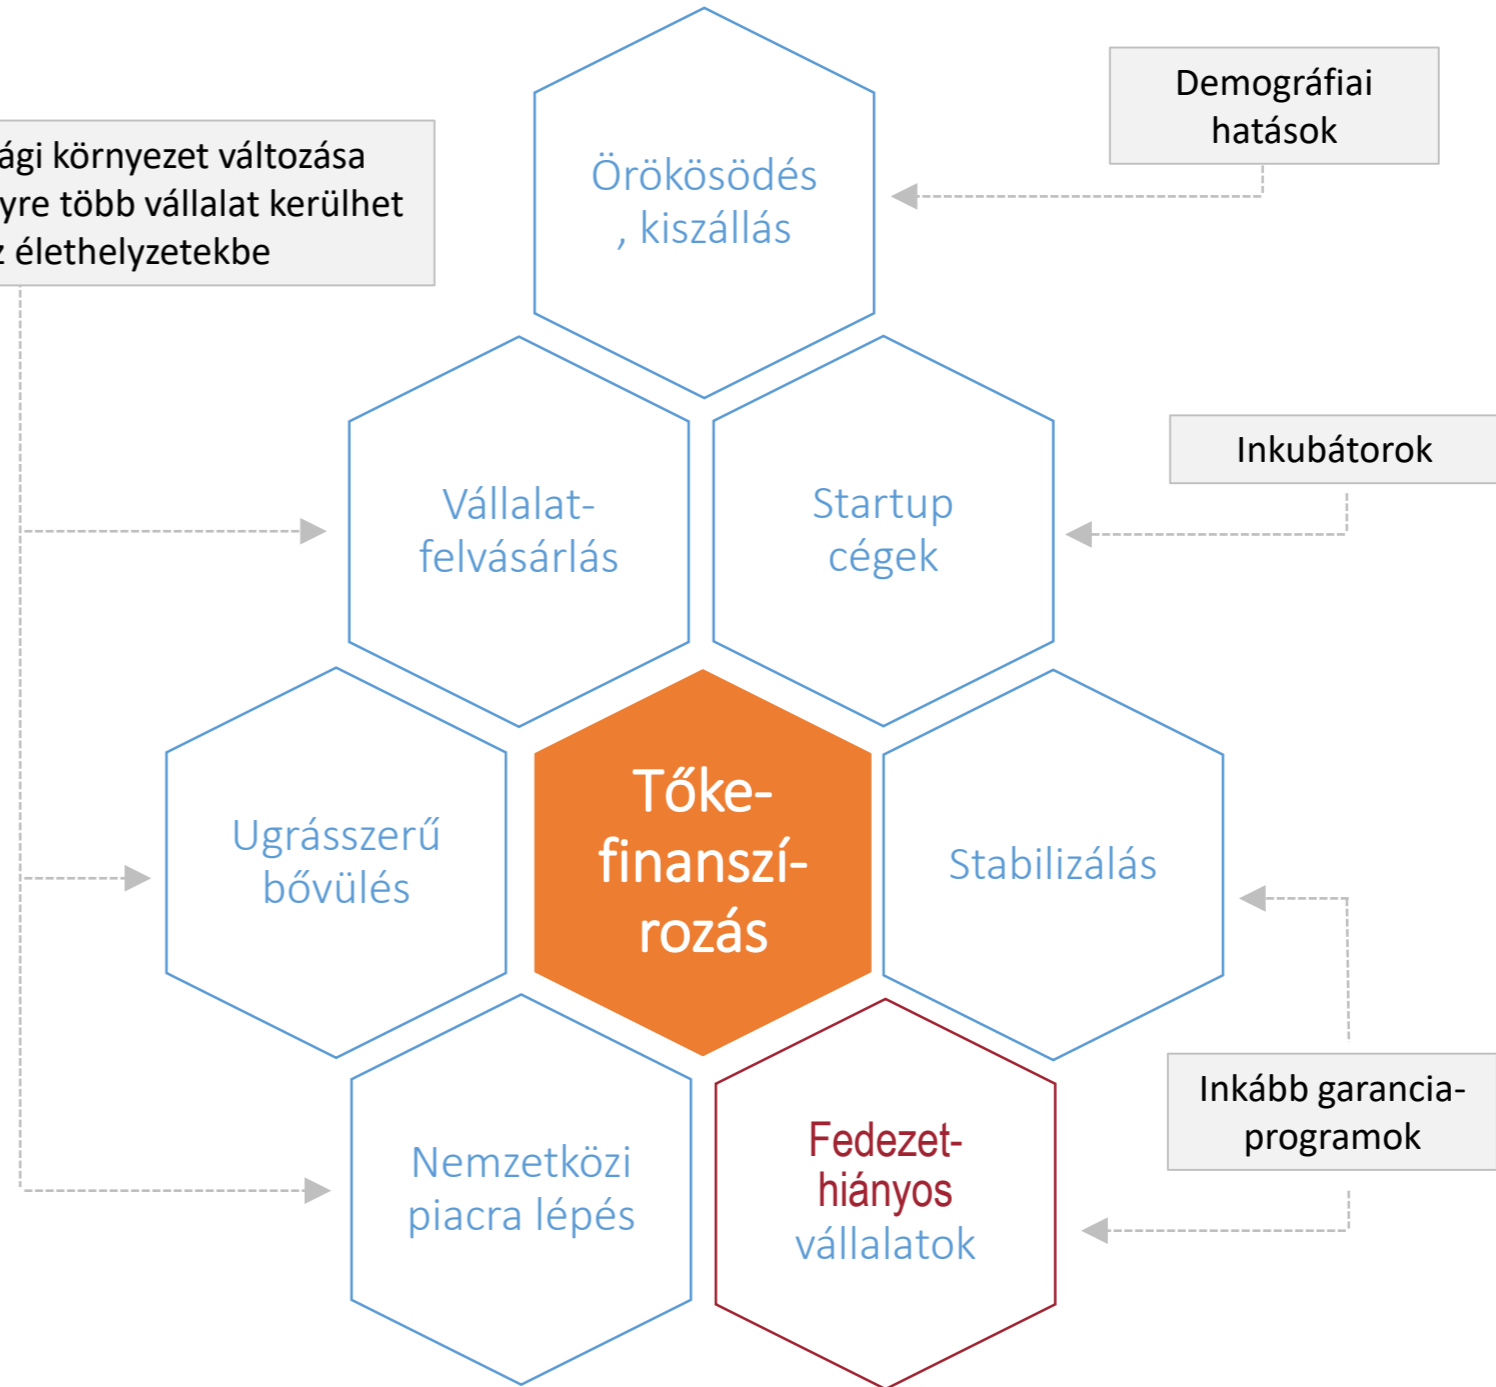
ági környezet változása yre több vállalat kerülhet z élethelyzetekbe

Demográfiai hatások

Örökösödés , kiszállás

Inkubátorok

Vállalat-felvásárlás

Startup cégek

Ugrásszerű bővülés

Tőke-finanszí-rozás

Stabilizálás

Inkább garancia-programok

Nemzetközi piacra lépés

Fedezet-hiányos vállalatok